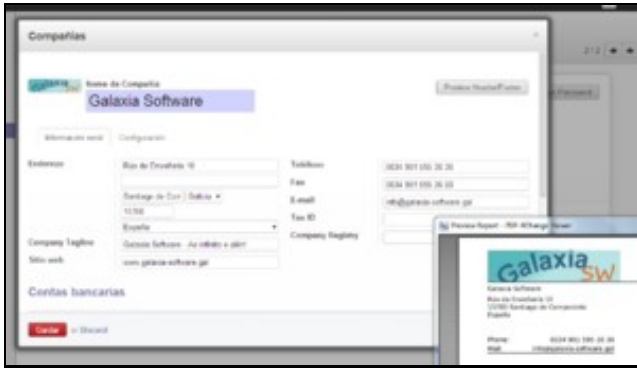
Compañías

Nome da Compañía
Galaxia Software

Preview Header/Footer

Información xeral
Configuración

Enderezo
Rúa de Ensañada 10
Santiago de Com
15700
España

Company Tagline
Galaxia Software - As infinito e alén!

Sitio web
www.galaxia-software.gal

Teléfono
0034 981 555 26 30

Fax
0034 981 555 26 33

E-mail
info@galaxia-software.gal

Tax ID

Company Registry

Contas bancarias

Gardar
ou Discard

Preview Report - RML Report Viewer

Galaxia SW

Galaxia Software
Rúa de Ensañada 10
15700 Santiago de Compostela
España

Phone: 0034 981 555 26 30
Mail: info@galaxia-software.gal

2 / 2